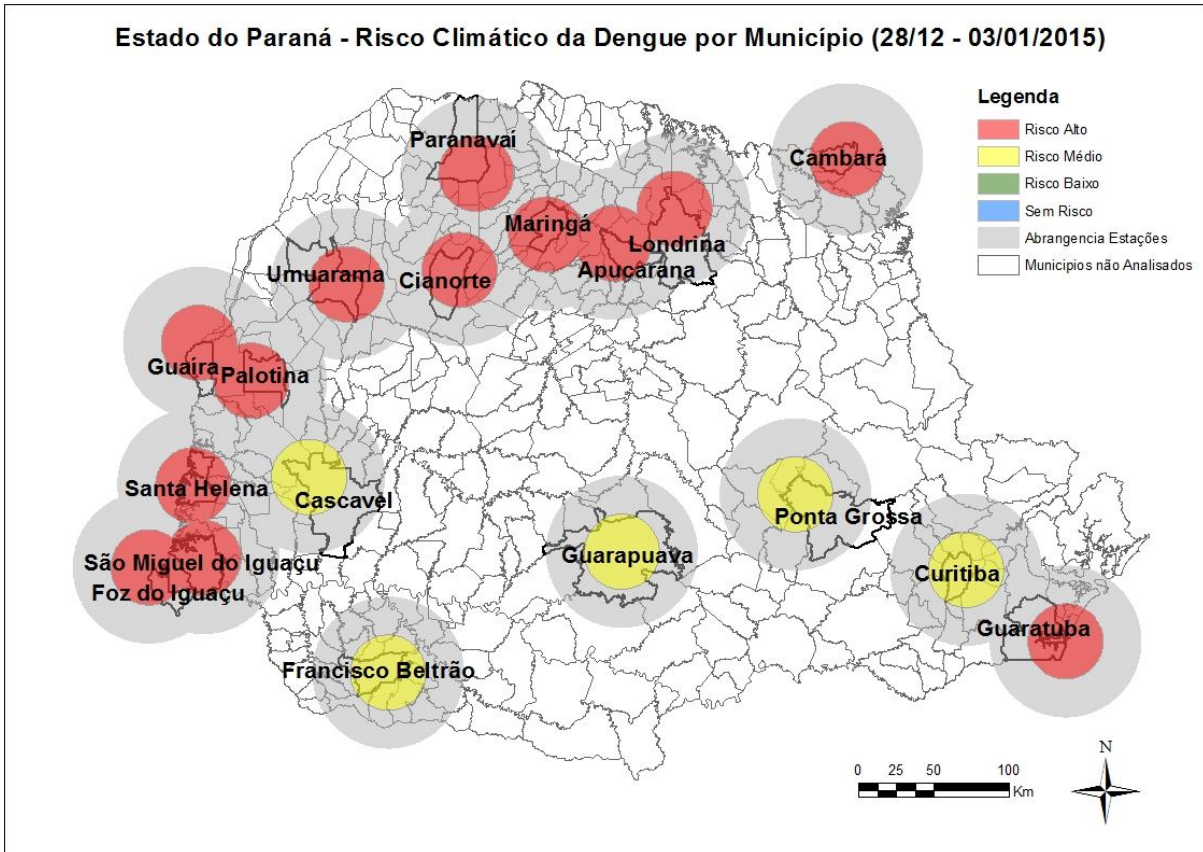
Estado do Paraná - Risco Climático da Dengue por Município (28/12 - 03/01/2015)

Legenda
Risco Alto
Risco Médio
Risco Baixo
Sem Risco
Abrangencia Estações
Municipios não Analisados

Paranavaí
Cambará
Maringá
Londrina
Apucarana
Umuarama
Cianorte
Guaíra
Palotina
Santa Helena
Cascavel
São Miguel do Iguaçu
Foz do Iguaçu
Guarapuava
Ponta Grossa
Curitiba
Guaratuba
Francisco Beltrão

0 25 50 100
Km
N